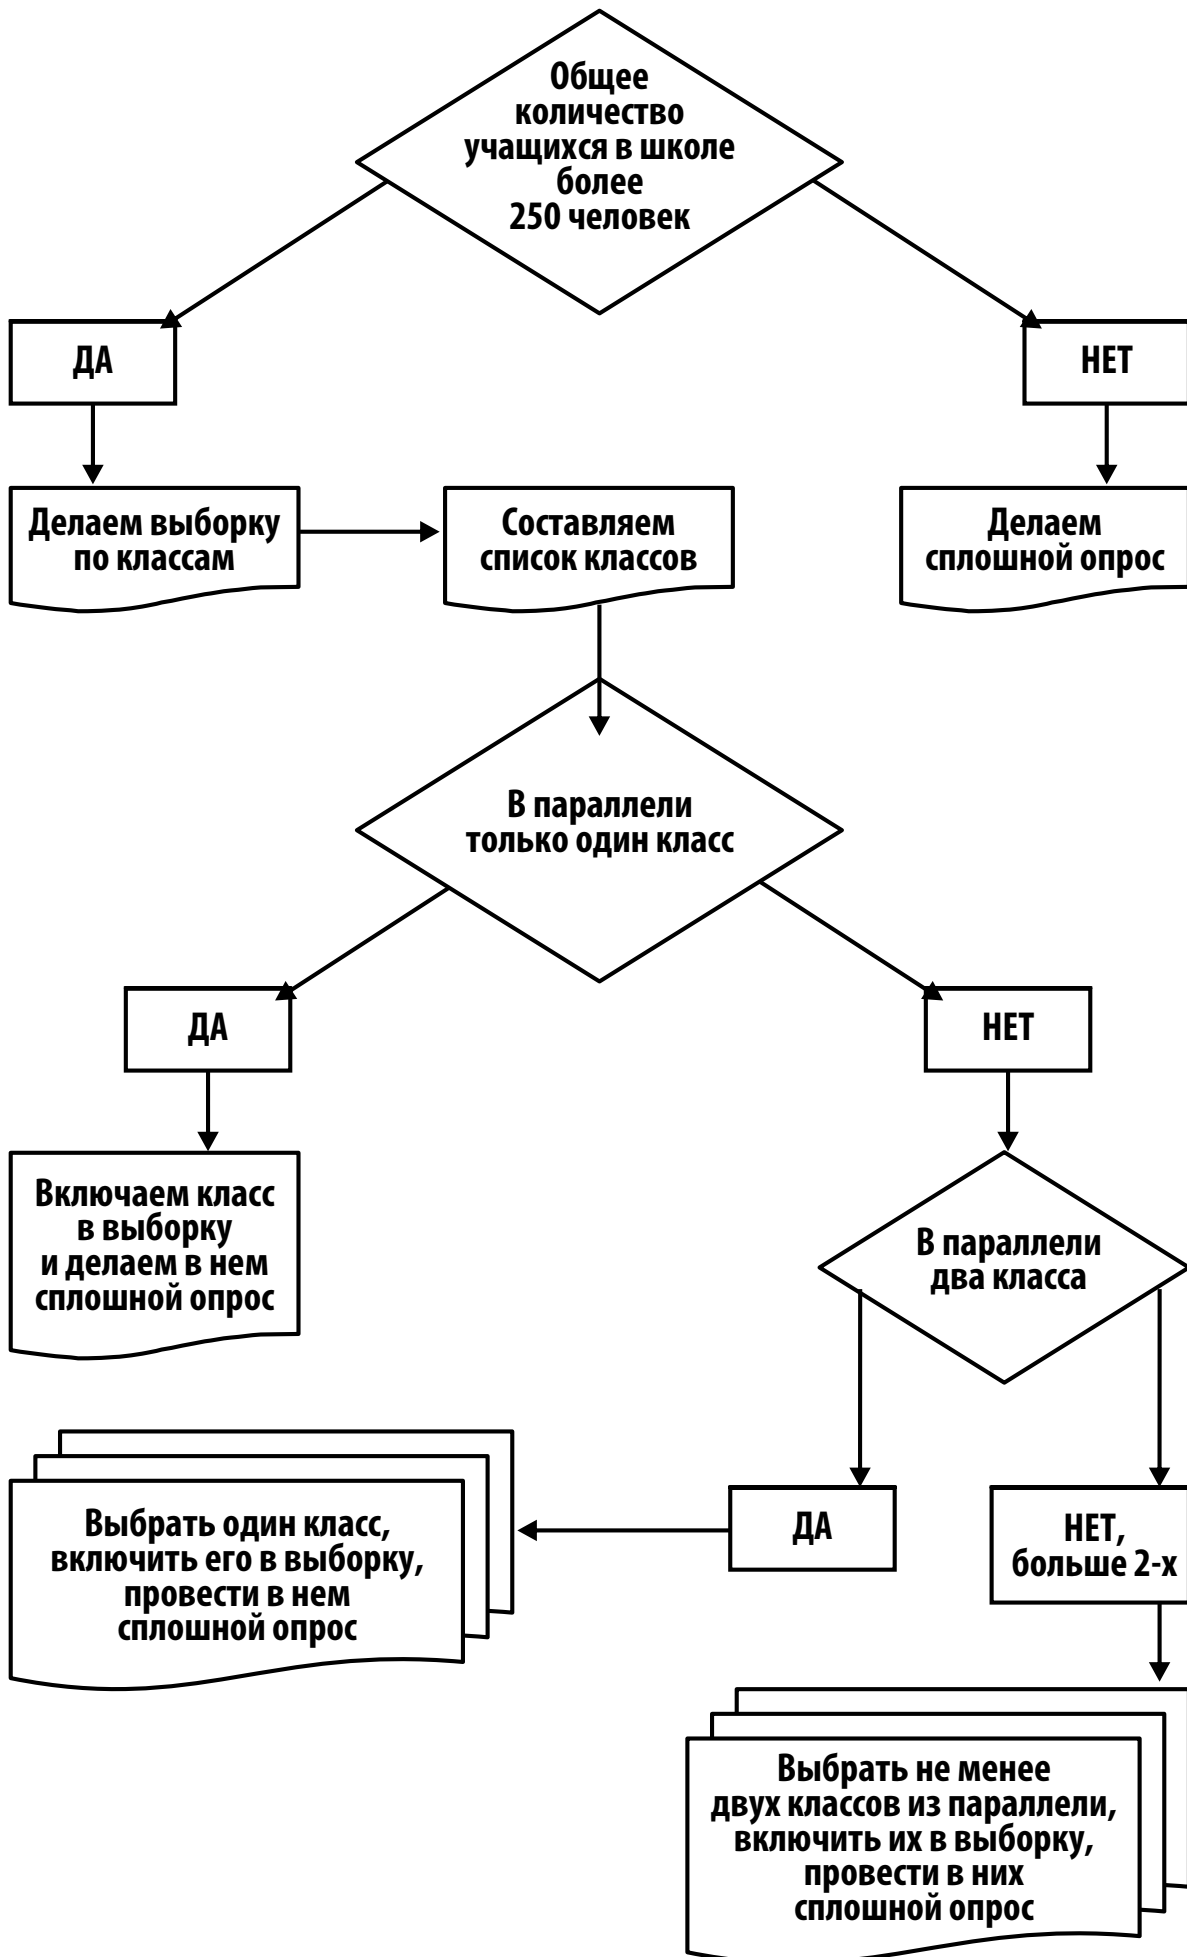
Общее количество учащихся в школе более 250 человек

ДА

НЕТ

Делаем выборку по классам

Составляем список классов

Делаем сплошной опрос

В параллели только один класс

ДА

НЕТ

Включаем класс в выборку и делаем в нем сплошной опрос

В параллели два класса

Выбрать один класс, включить его в выборку, провести в нем сплошной опрос

ДА

НЕТ, больше 2-х

Выбрать не менее двух классов из параллели, включить их в выборку, провести в них сплошной опрос